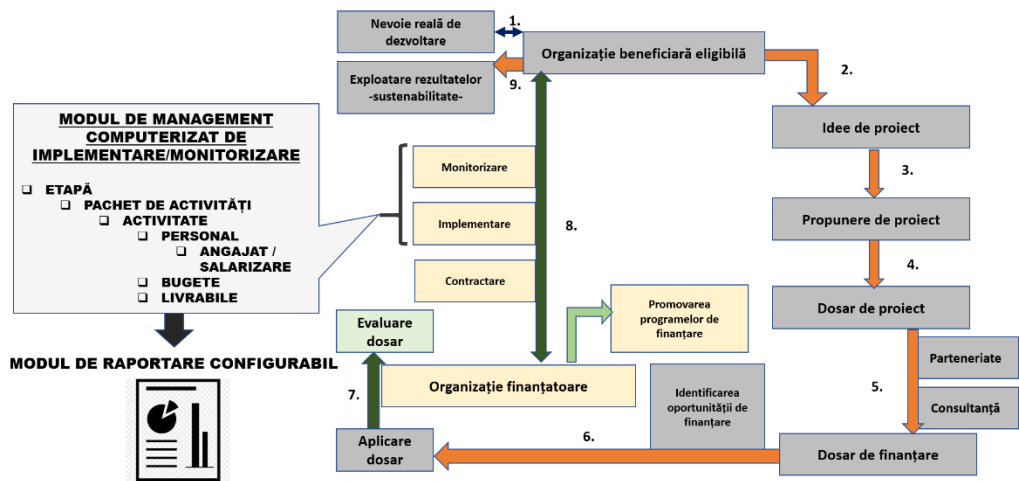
Nevoie reală de dezvoltare

1.

Organizație beneficiară eligibilă

Exploatare rezultatelor -sustenabilitate-

9.

2.

MODUL DE MANAGEMENT COMPUTERIZAT DE IMPLEMENTARE/MONITORIZARE

❑ ETAPĂ
❑ PACHET DE ACTIVITĂȚI
❑ ACTIVITATE
❑ PERSONAL
❑ ANGAJAT / SALARIZARE
❑ BUGETE
❑ LIVRABILE

MODUL DE RAPORTARE CONFIGURABIL

Idee de proiect

3.

Monitorizare

Implementare

8.

Propunere de proiect

Contractare

4.

Dosar de proiect

Promovarea programelor de finanțare

Evaluare dosar

Parteneriate

Organizație finanțatoare

5.

7.

Identificarea oportunității de finanțare

Consultanță

Aplicare dosar

6.

Dosar de finanțare